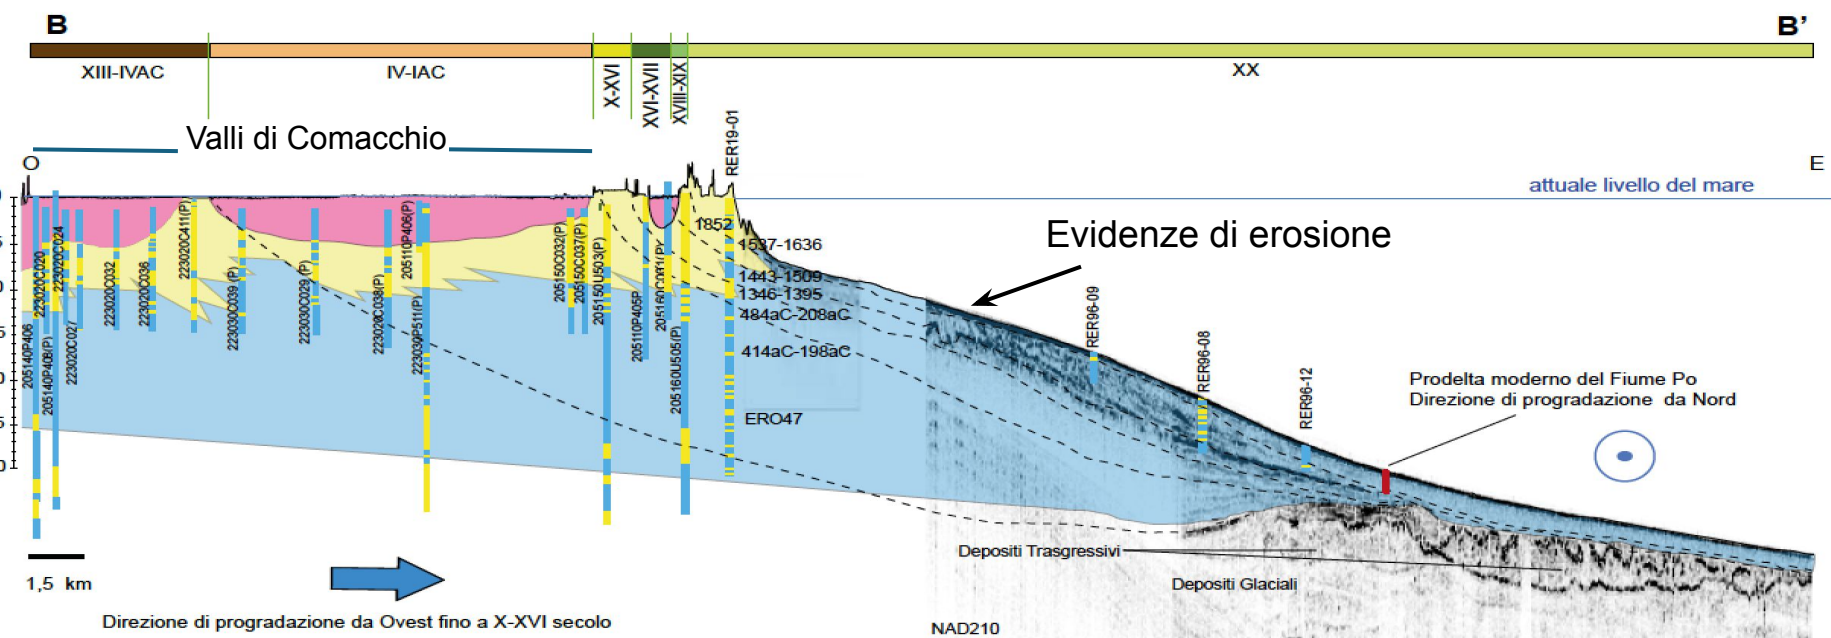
B

B'

XIII-IVAC

IV-IAC

X-XVI

XVI-XVIII

XVIII-XIX

XX

Valli di Comacchio

O

E

RER19-01

attuale livello del mare

Evidenze di erosione

223020C020

223020C024

223020C027

223020C032

223020C036

223020C411(P)

223030C039 (P)

223030C029 (P)

223020C038(P)

205110P406(P)

223030P511(P)

205140P406

205140P408(P)

205150C032(P)

205150C037(P)

205150U503(P)

205110P405P

205160C001(P)

205160U505(P)

1852

1537-1636

1443-1509

1346-1395

484aC-208aC

414aC-198aC

ERO47

RER96-09

RER96-08

RER96-12

Prodelta moderno del Fiume Po
Direzione di progradazione da Nord

Depositi Trasgressivi

Depositi Glaciali

1,5 km

Direzione di progradazione da Ovest fino a X-XVI secolo

NAD210